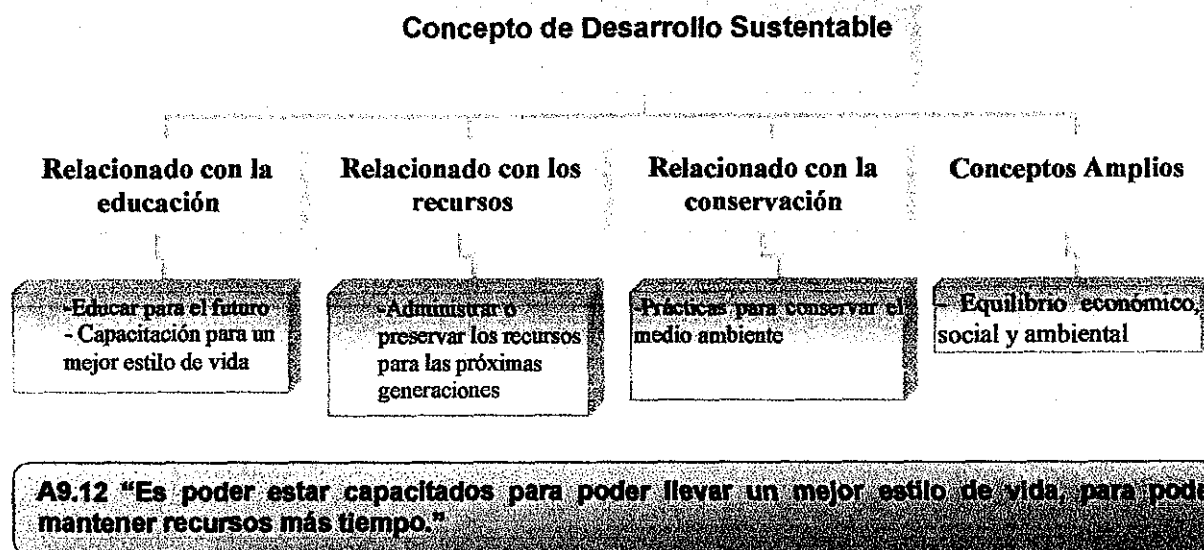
Concepto de Desarrollo Sustentable

Relacionado con la educación

Relacionado con los recursos

Relacionado con la conservación

Conceptos Amplios

-Educar para el futuro
- Capacitación para un mejor estilo de vida

-Administrar o preservar los recursos para las próximas generaciones

-Prácticas para conservar el medio ambiente

- Equilibrio económico, social y ambiental

A9.12 "Es poder estar capacitados para poder llevar un mejor estilo de vida, para pode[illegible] mantener recursos más tiempo."